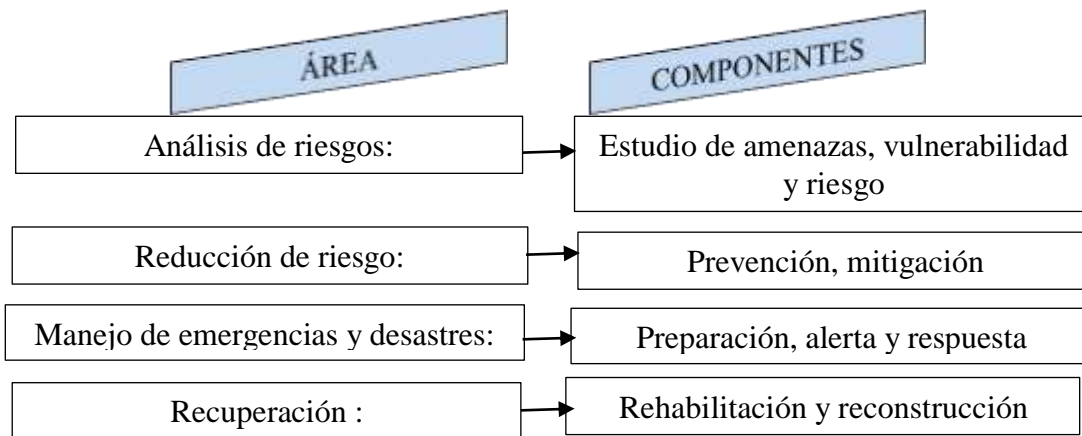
| ÁREA | COMPONENTES |
|---|---|
| Análisis de riesgos: | Estudio de amenazas, vulnerabilidad y riesgo |
| Reducción de riesgo: | Prevención, mitigación |
| Manejo de emergencias y desastres: | Preparación, alerta y respuesta |
| Recuperación : | Rehabilitación y reconstrucción |